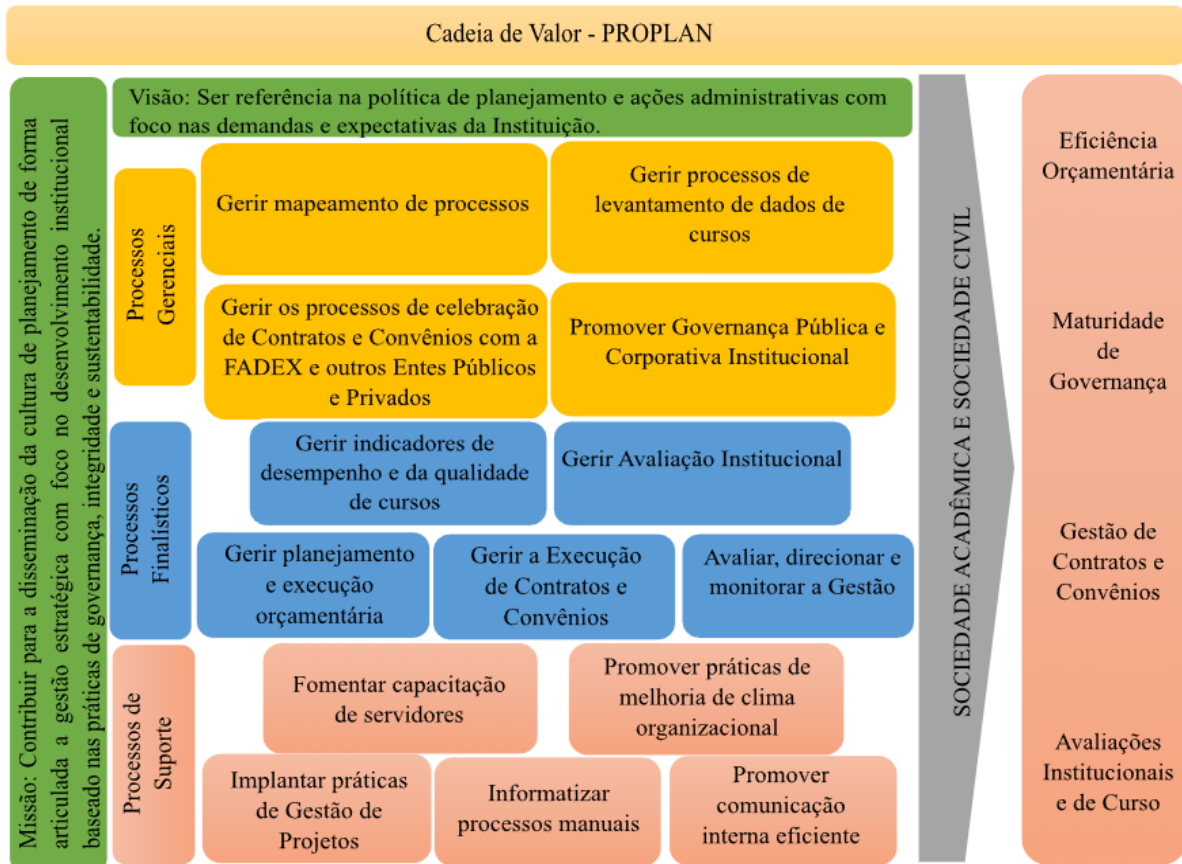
Cadeia de Valor - PROPLAN

Missão: Contribuir para a disseminação da cultura de planejamento de forma articulada a gestão estratégica com foco no desenvolvimento institucional basead nas práticas de governança, integridade e sustentabilidade.

Visão: Ser referência na política de planejamento e ações administrativas com foco nas demandas e expectativas da Instituição.

Processos Gerenciais

Gerir mapeamento de processos

Gerir processos de levantamento de dados de cursos

Gerir os processos de celebração de Contratos e Convênios com a FADEX e outros Entes Públicos e Privados

Promover Governança Pública e Corporativa Institucional

Processos Finalísticos

Gerir indicadores de desempenho e da qualidade de cursos

Gerir Avaliação Institucional

Gerir planejamento e execução orçamentária

Gerir a Execução de Contratos e Convênios

Avaliar, direcionar e monitorar a Gestão

Processos de Suporte

Fomentar capacitação de servidores

Promover práticas de melhoria de clima organizacional

Implantar práticas de Gestão de Projetos

Informatizar processos manuais

Promover comunicação interna eficiente

SOCIEDADE ACADÊMICA E SOCIEDADE CIVIL

Eficiência Orçamentária

Maturidade de Governança

Gestão de Contratos e Convênios

Avaliações Institucionais e de Curso